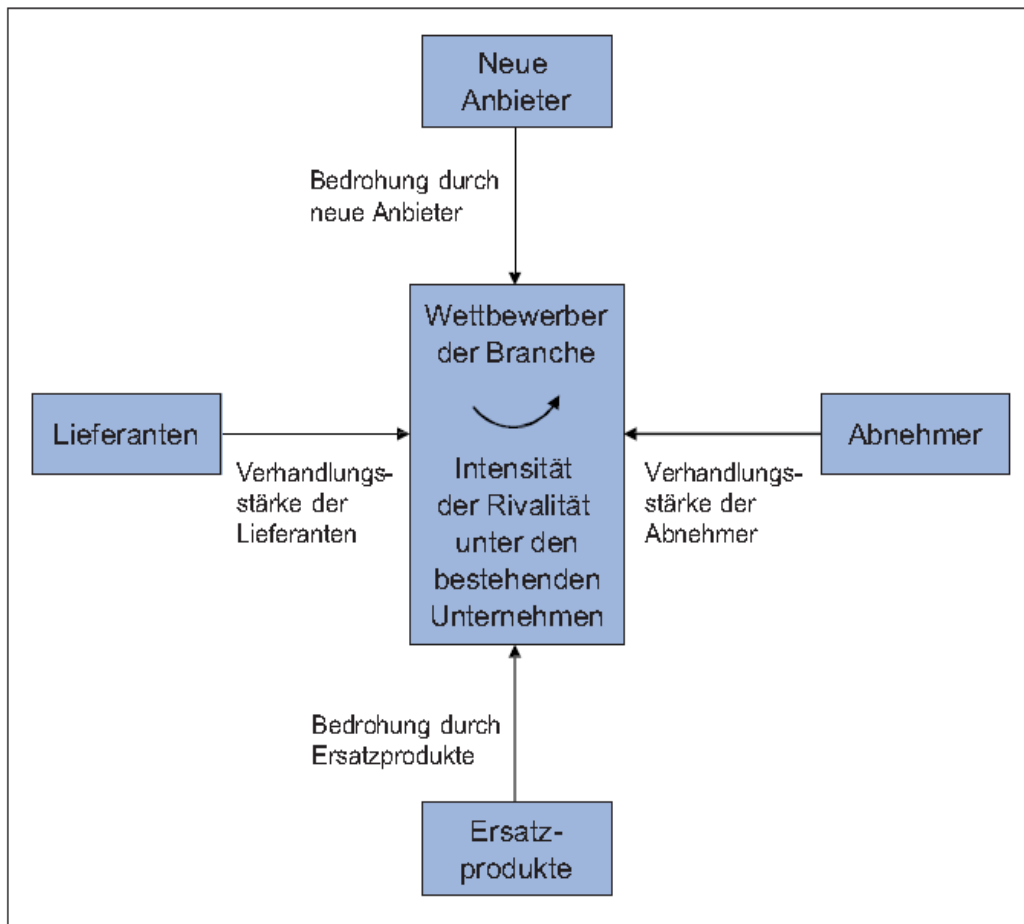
Neue Anbieter

Bedrohung durch neue Anbieter

Wettbewerber der Branche

Lieferanten

Abnehmer

Verhandlungsstärke der Lieferanten

Intensität der Rivalität unter den bestehenden Unternehmen

Verhandlungsstärke der Abnehmer

Bedrohung durch Ersatzprodukte

Ersatzprodukte